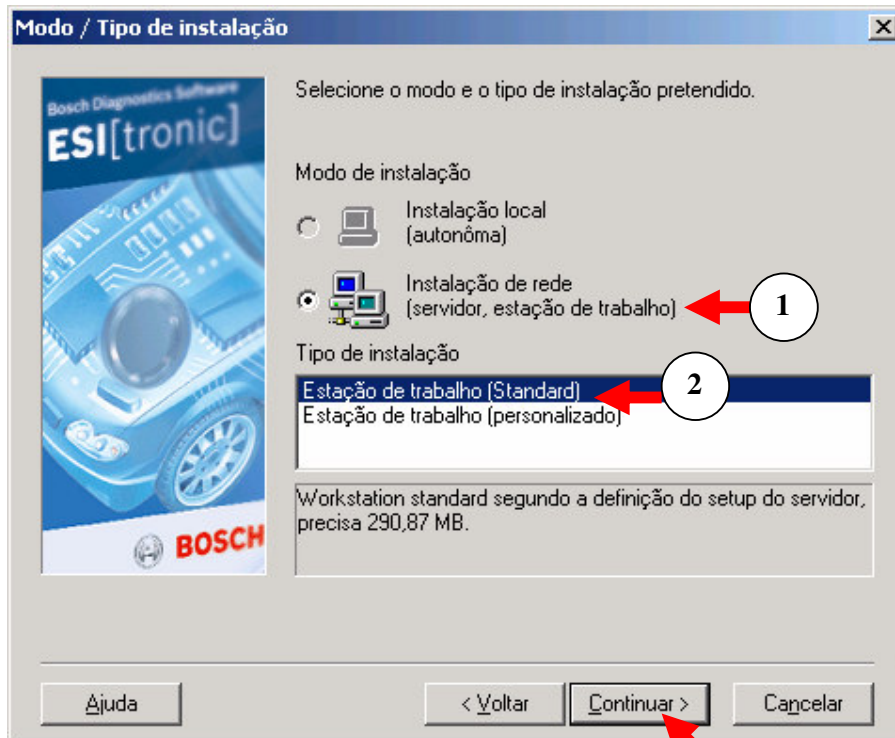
Modo / Tipo de instalação

X

Bosch Diagnostics Software
ESI[tronic]

BOSCH

Selecione o modo e o tipo de instalação pretendido.

Modo de instalação

Instalação local
(autonôma)

Instalação de rede
(servidor, estação de trabalho)

1

Tipo de instalação

Estação de trabalho (Standard)

2

Estação de trabalho (personalizado)

Workstation standard segundo a definição do setup do servidor, precisa 290,87 MB.

Ajuda

< Voltar

Continuar >

Cancelar